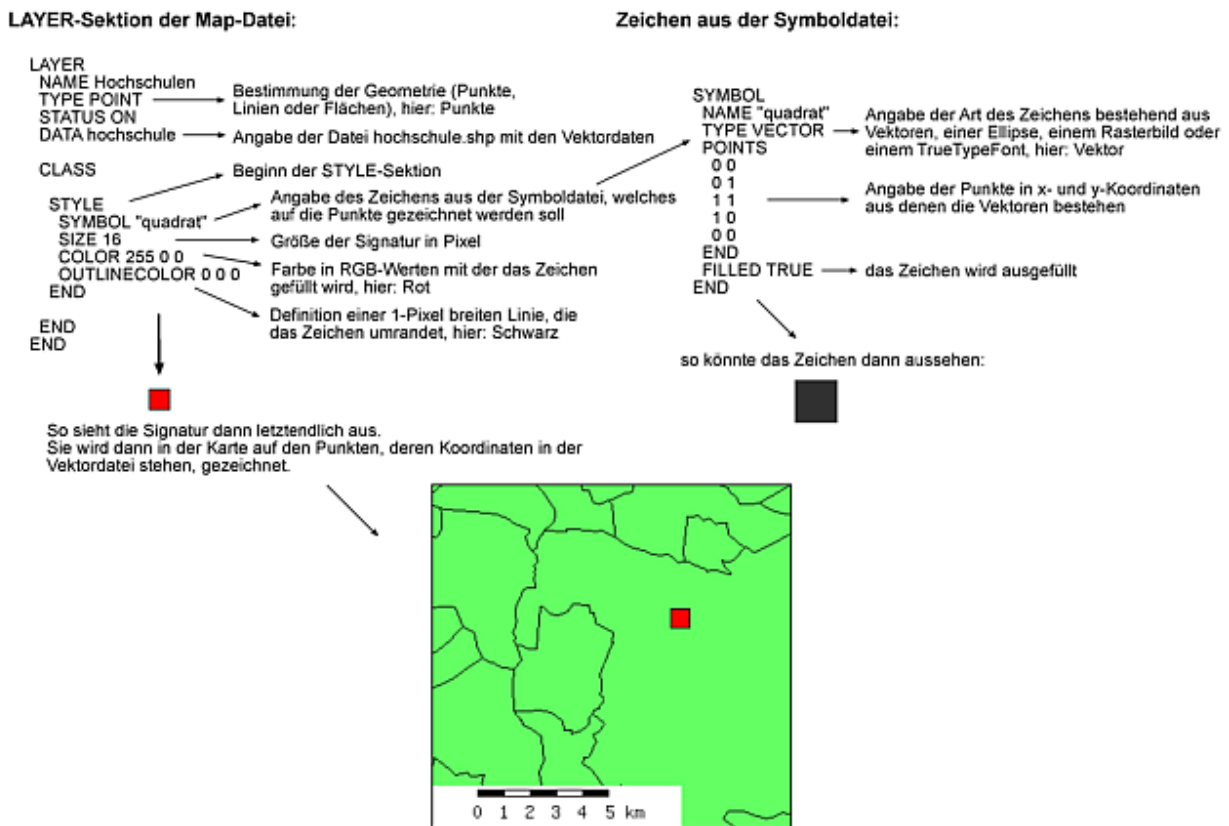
LAYER-Sektion der Map-Datei:

LAYER
NAME Hochschulen
TYPE POINT
STATUS ON
DATA hochschule

CLASS

STYLE
SYMBOL "quadrat"
SIZE 16
COLOR 255 0 0
OUTLINECOLOR 0 0 0
END

END
END

Bestimmung der Geometrie (Punkte, Linien oder Flächen), hier: Punkte

Angabe der Datei hochschule.shp mit den Vektordaten

Beginn der STYLE-Sektion

Angabe des Zeichens aus der Symboldatei, welches auf die Punkte gezeichnet werden soll

Größe der Signatur in Pixel

Farbe in RGB-Werten mit der das Zeichen gefüllt wird, hier: Rot

Definition einer 1-Pixel breiten Linie, die das Zeichen umrandet, hier: Schwarz

So sieht die Signatur dann letztendlich aus.
Sie wird dann in der Karte auf den Punkten, deren Koordinaten in der Vektordatei stehen, gezeichnet.

Zeichen aus der Symboldatei:

SYMBOL
NAME "quadrat"
TYPE VECTOR
POINTS
0 0
0 1
1 1
1 0
0 0
END
FILLED TRUE
END

Angabe der Art des Zeichens bestehend aus Vektoren, einer Ellipse, einem Rasterbild oder einem TrueTypeFont, hier: Vektor

Angabe der Punkte in x- und y-Koordinaten aus denen die Vektoren bestehen

das Zeichen wird ausgefüllt

so könnte das Zeichen dann aussehen:

0 1 2 3 4 5 km